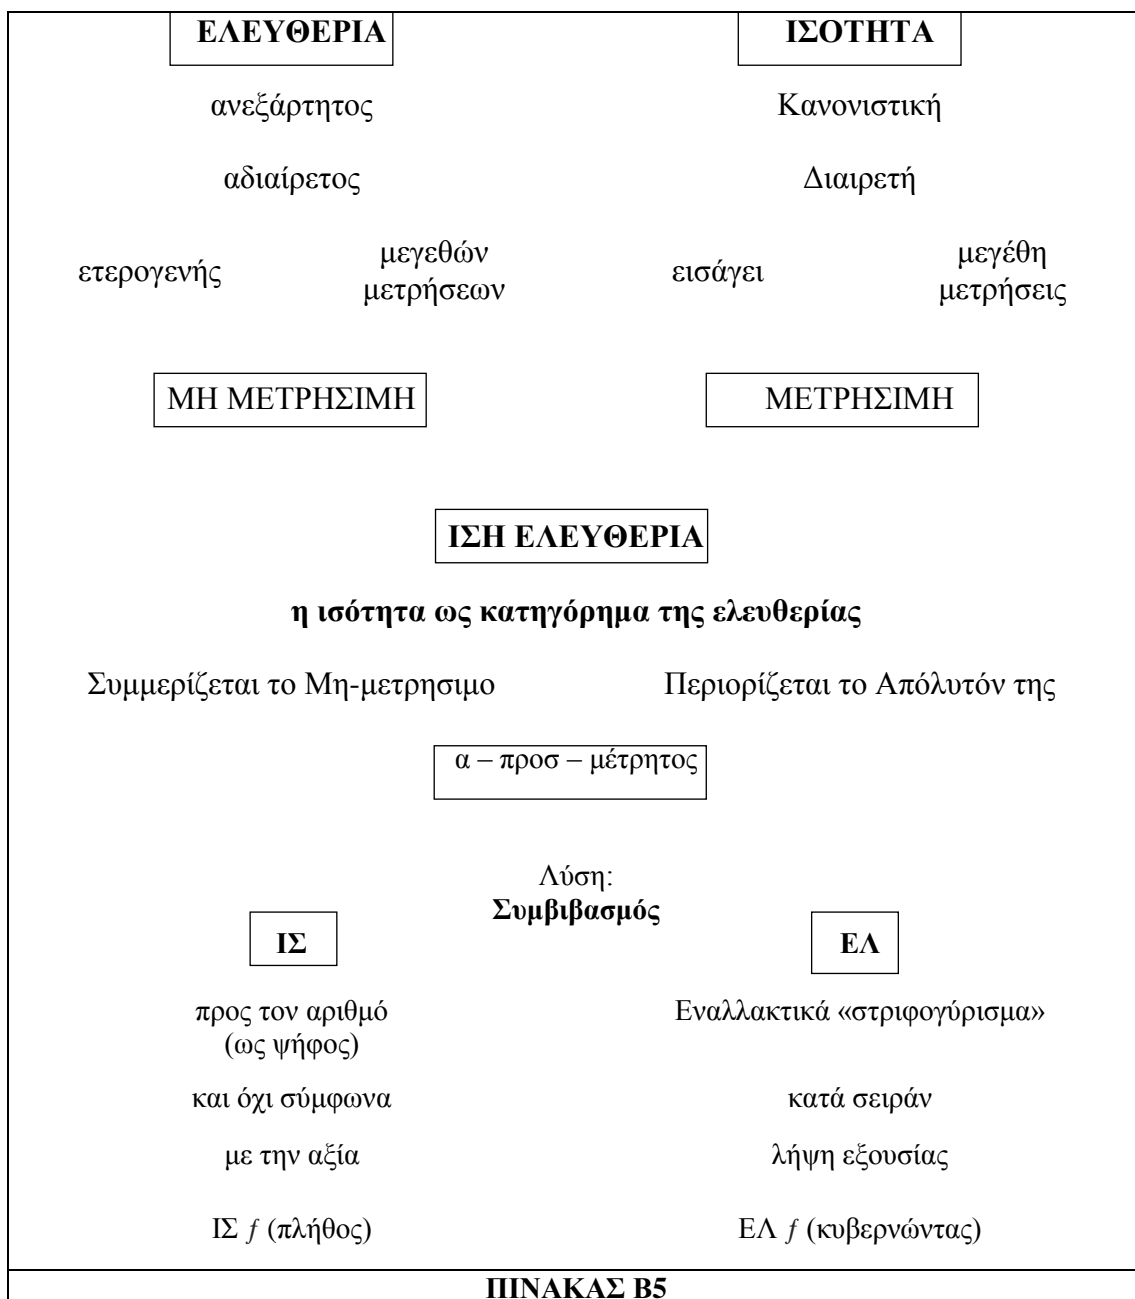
ΕΛΕΥΘΕΡΙΑ

ΙΣΟΤΗΤΑ

ανεξάρτητος

Κανονιστική

αδιαίρετος

Διαιρετή

ετερογενής

μεγεθών μετρήσεων

εισάγει

μεγέθη μετρήσεις

ΜΗ ΜΕΤΡΗΣΙΜΗ

ΜΕΤΡΗΣΙΜΗ

ΙΣΗ ΕΛΕΥΘΕΡΙΑ

η ισότητα ως κατηγόρημα της ελευθερίας

Συμμερίζεται το Μη-μετρησιμο

Περιορίζεται το Απόλυτόν της

α – προσ – μέτρητος

Λύση:
Συμβιβασμός

ΙΣ

ΕΛ

προς τον αριθμό (ως ψήφος)

Εναλλακτικά «στριφογύρισμα»

και όχι σύμφωνα

κατά σειράν

με την αξία

λήψη εξουσίας

ΙΣ $f$ (πλήθος)

ΕΛ $f$ (κυβερνώντας)

ΠΙΝΑΚΑΣ Β5